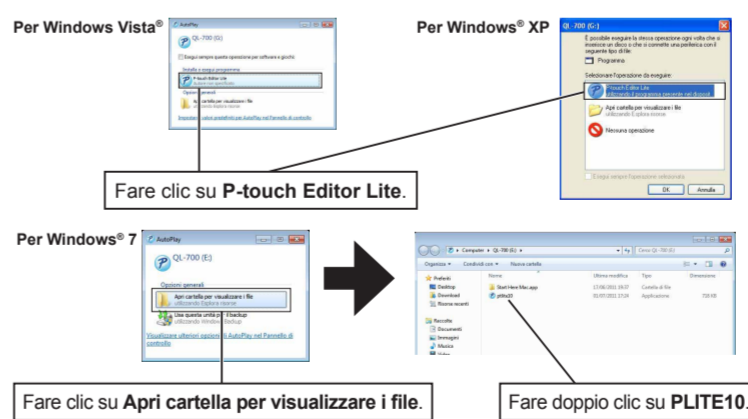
Per Windows Vista®

AutoPlay

QL-700 (E:)

Esegui sempre questa operazione per software e giochi:

Installa o esegui programma

P-touch Editor Lite

Opzioni generali

Apri cartella per visualizzare i file

Imposta i valori predefiniti per AutoPlay nel Pannello di controllo

Per Windows® XP

QL-700 (G:)

È possibile eseguire la stessa operazione ogni volta che si inserisce un disco o che si connette una periferica con il seguente tipo di file:

Programma

Selezionare l'operazione da eseguire:

P-touch Editor Lite

utilizzando il programma presente nel dispositivo

Apri cartella per visualizzare i file

utilizzando Esplora risorse

Nessuna operazione

Esegui sempre l'operazione selezionata

OK

Annulla

Fare clic su **P-touch Editor Lite**.

Per Windows® 7

AutoPlay

QL-700 (E:)

Opzioni generali

Apri cartella per visualizzare i file

utilizzando Esplora risorse

Usa questa unità per il backup

utilizzando Windows Backup

Visualizza ulteriori opzioni di AutoPlay nel Pannello di controllo

Computer ▸ QL-700 (E:) ▸

Cerca QL-700 (E:)

Organizza ▾ Condividi con ▾ Nuova cartella

Preferiti

Desktop

Download

Risorse recenti

Raccolte

Documenti

Immagini

Musica

Video

Nome

Ultima modifica

Tipo

Dimensione

Start Here Mac.app

17/08/2011 19:37

Cartella di file

ptlite10

01/07/2011 17:24

Applicazione

708 KB

Fare clic su **Apri cartella per visualizzare i file**.

Fare doppio clic su **PLITE10**.